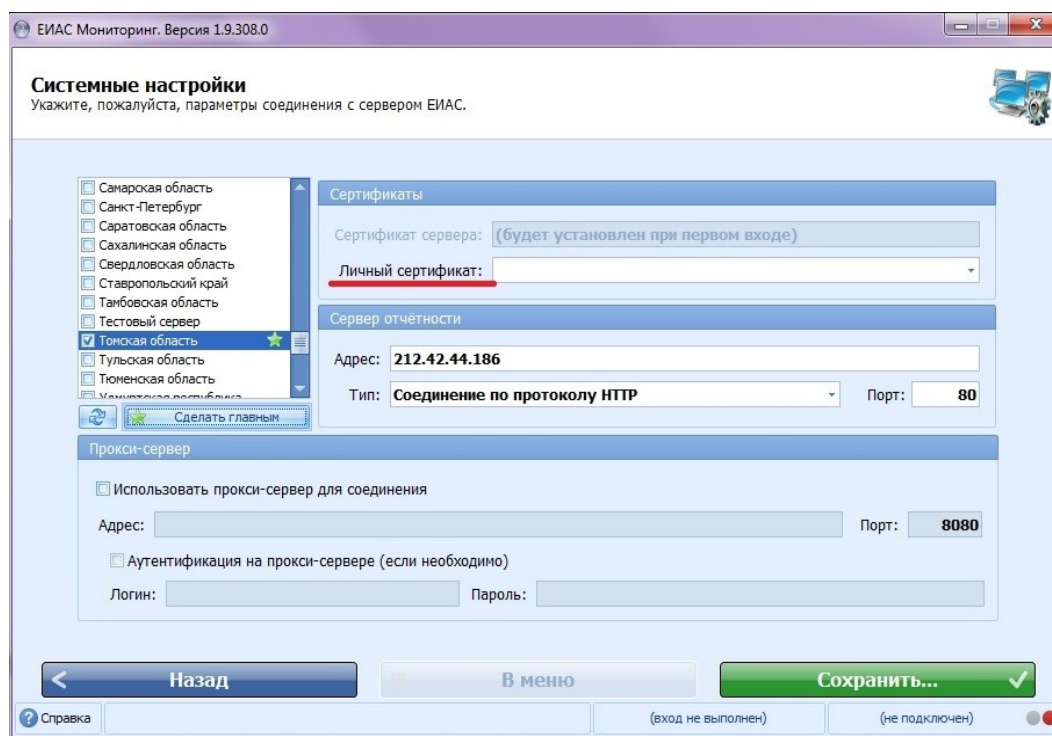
ЕИАС Мониторинг. Версия 1.9.308.0

Системные настройки
Укажите, пожалуйста, параметры соединения с сервером ЕИАС.

Самарская область
Санкт-Петербург
Саратовская область
Сахалинская область
Свердловская область
Ставропольский край
Тамбовская область
Тестовый сервер
Томская область
Тульская область
Тюменская область
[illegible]

Сделать главным

Сертификаты
Сертификат сервера: (будет установлен при первом входе)
Личный сертификат:

Сервер отчётности
Адрес: 212.42.44.186
Тип: Соединение по протоколу HTTP
Порт: 80

Прокси-сервер
Использовать прокси-сервер для соединения
Адрес:
Порт: 8080
Аутентификация на прокси-сервере (если необходимо)
Логин:
Пароль:

Назад
В меню
Сохранить...

Справка
(вход не выполнен)
(не подключен)